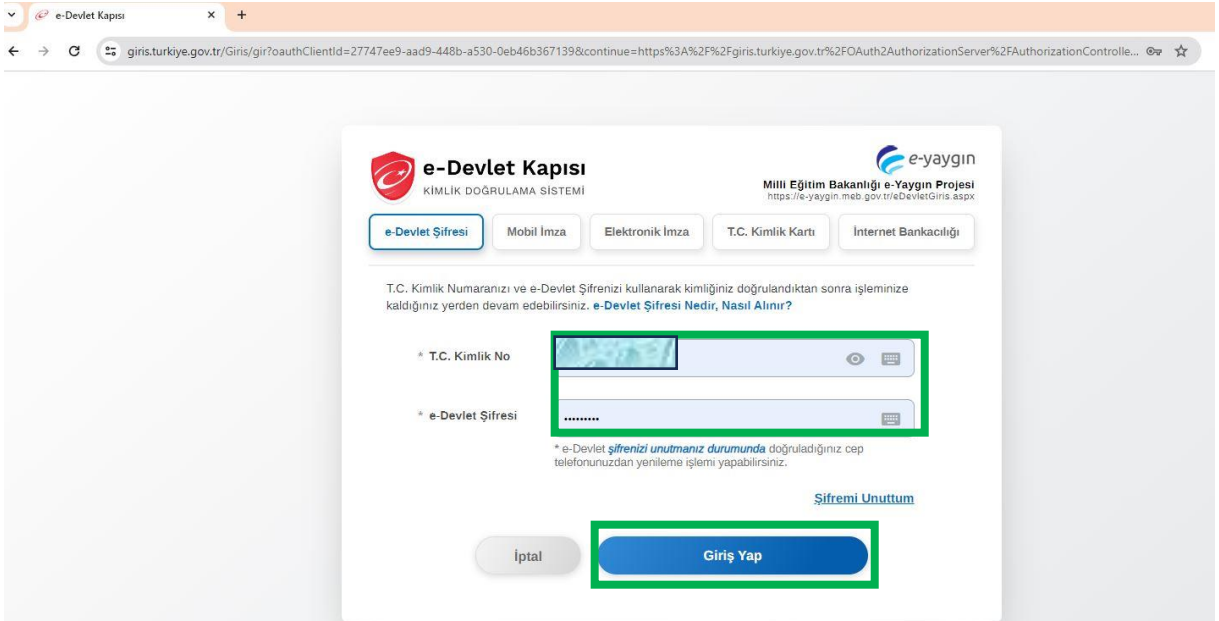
e-Devlet Kapısı × +

giris.turkiye.gov.tr/Giris/gir?oauthClientId=27747ee9-aad9-448b-a530-0eb46b367139&continue=https%3A%2F%2Fgiris.turkiye.gov.tr%2FOAuth2AuthorizationServer%2FAuthorizationControlle...

e-Devlet Kapısı
KİMLİK DOĞRULAMA SİSTEMİ

e-yaygın
Milli Eğitim Bakanlığı e-Yaygın Projesi
https://e-yaygin.meb.gov.tr/eDevletGiris.aspx

e-Devlet Şifresi | Mobil İmza | Elektronik İmza | T.C. Kimlik Kartı | İnternet Bankacılığı

T.C. Kimlik Numaranızı ve e-Devlet Şifrenizi kullanarak kimliğiniz doğrulandıktan sonra işleminize kaldığınız yerden devam edebilirsiniz. e-Devlet Şifresi Nedir, Nasıl Alınır?

* T.C. Kimlik No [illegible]

* e-Devlet Şifresi ••••••••

* e-Devlet şifrenizi unutmanız durumunda doğruladığınız cep telefonunuzdan yenileme işlemi yapabilirsiniz.

Şifremi Unuttum

İptal

Giriş Yap